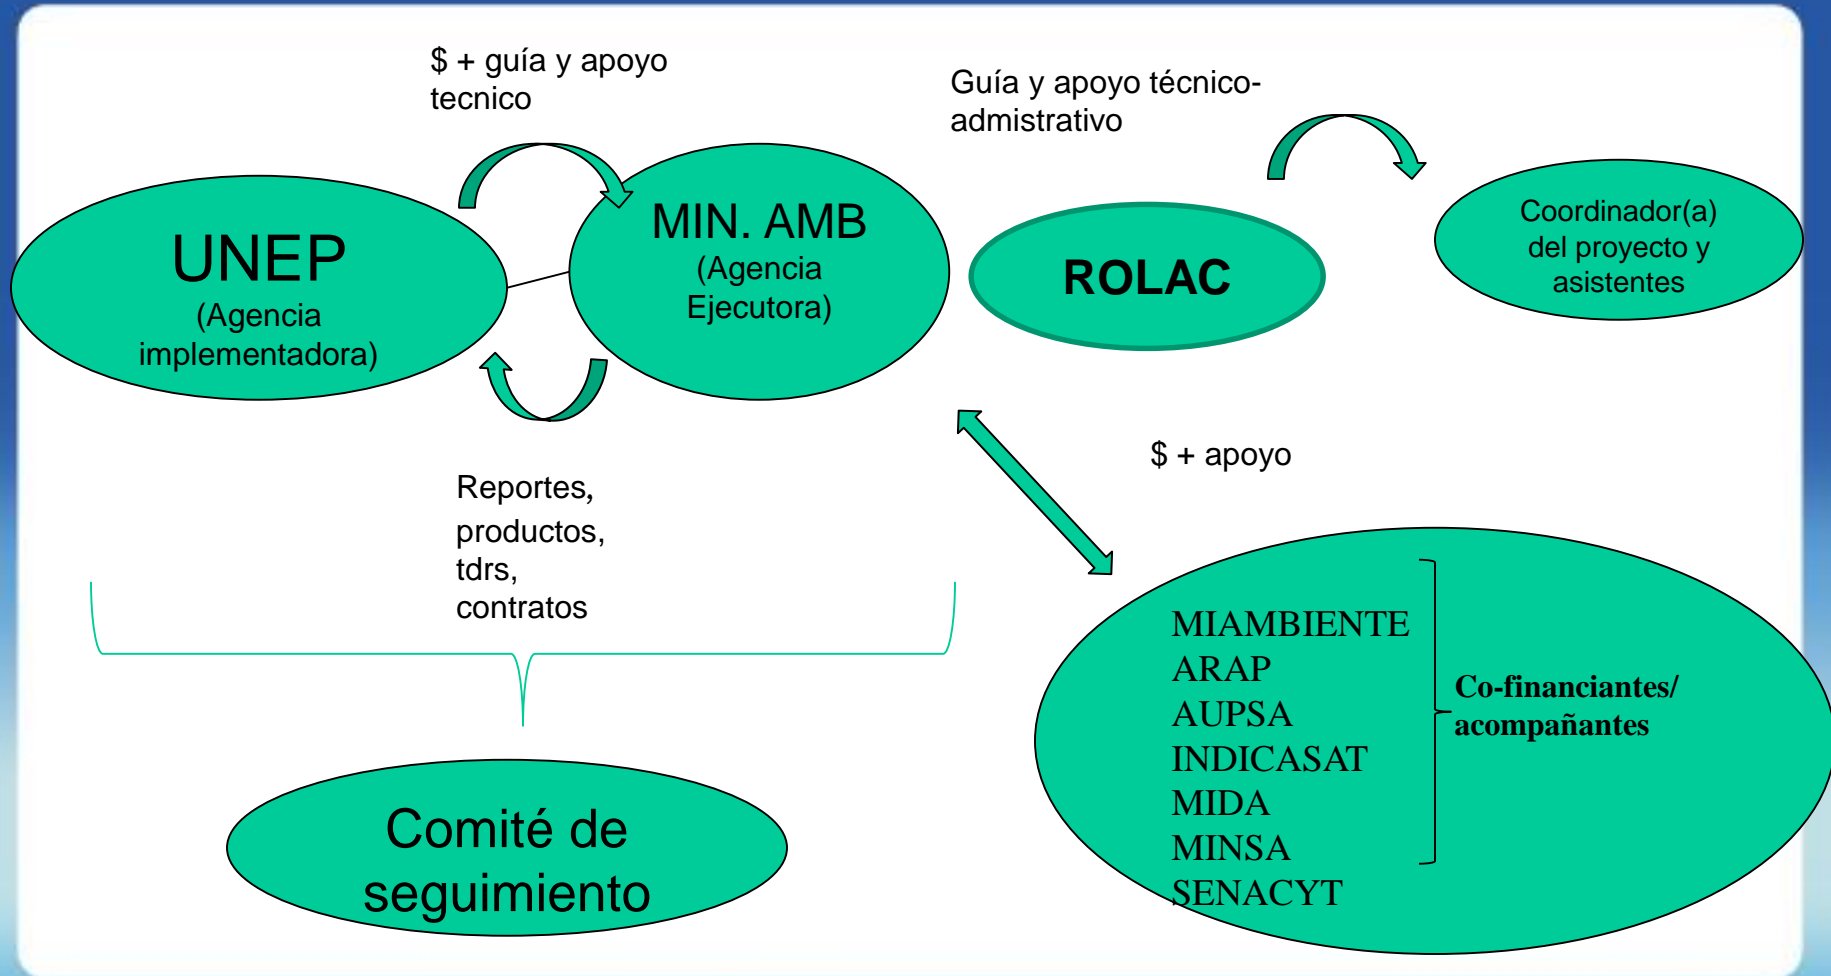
$ + guía y apoyo tecnico

Guía y apoyo técnico-admistrativo

UNEP
(Agencia implementadora)

MIN. AMB
(Agencia Ejecutora)

ROLAC

Coordinador(a) del proyecto y asistentes

$ + apoyo

Reportes, productos, tdrs, contratos

MIAMBIENTE
ARAP
AUPSA
INDICASAT
MIDA
MINSA
SENACYT

Co-financiantes/ acompañantes

Comité de seguimiento